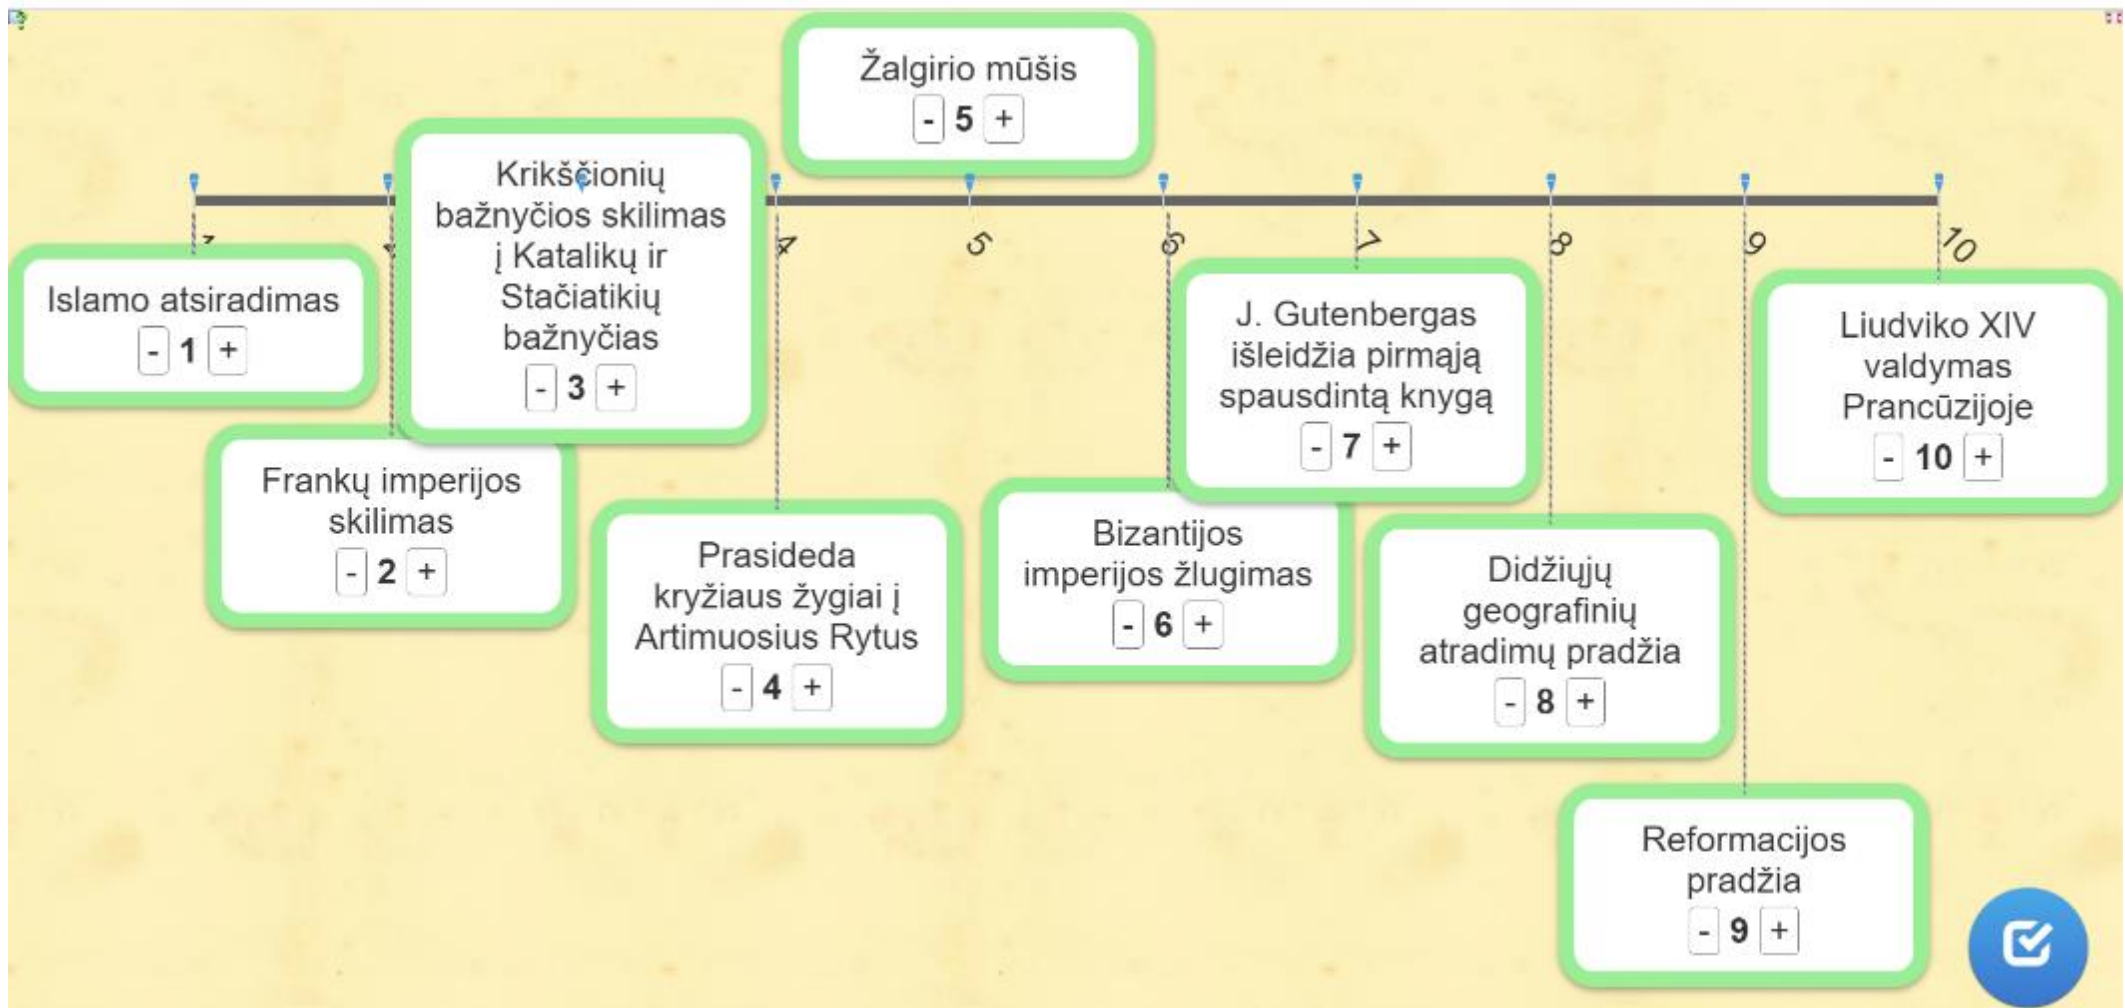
Žalgirio mūšis
- 5 +

Krikščionių bažnyčios skilimas į Katalikų ir Stačiatikių bažnyčias
- 3 +

4

5

6

7

8

9

10

Islamo atsiradimas
- 1 +

Frankų imperijos skilimas
- 2 +

Prasideda kryžiaus žygiai į Artimuosius Rytus
- 4 +

Bizantijos imperijos žlugimas
- 6 +

J. Gutenbergas išleidžia pirmąją spausdintą knygą
- 7 +

Didžiųjų geografinių atradimų pradžia
- 8 +

Liudviko XIV valdymas Prancūzijoje
- 10 +

Reformacijos pradžia
- 9 +